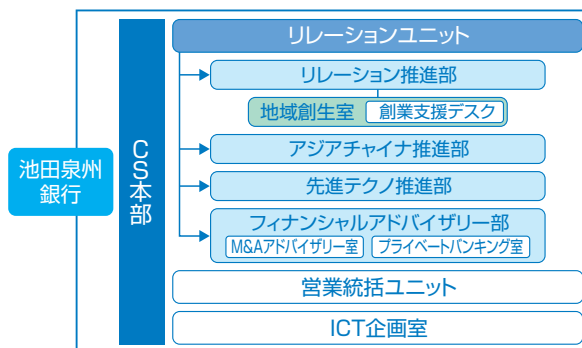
池田泉州銀行

CS本部

リレーションユニット

リレーション推進部

地域創生室

創業支援デスク

アジアチャイナ推進部

先進テクノ推進部

フィナンシャルアドバイザリー部

M&Aアドバイザリー室

プライベートバンキング室

営業統括ユニット

ICT企画室